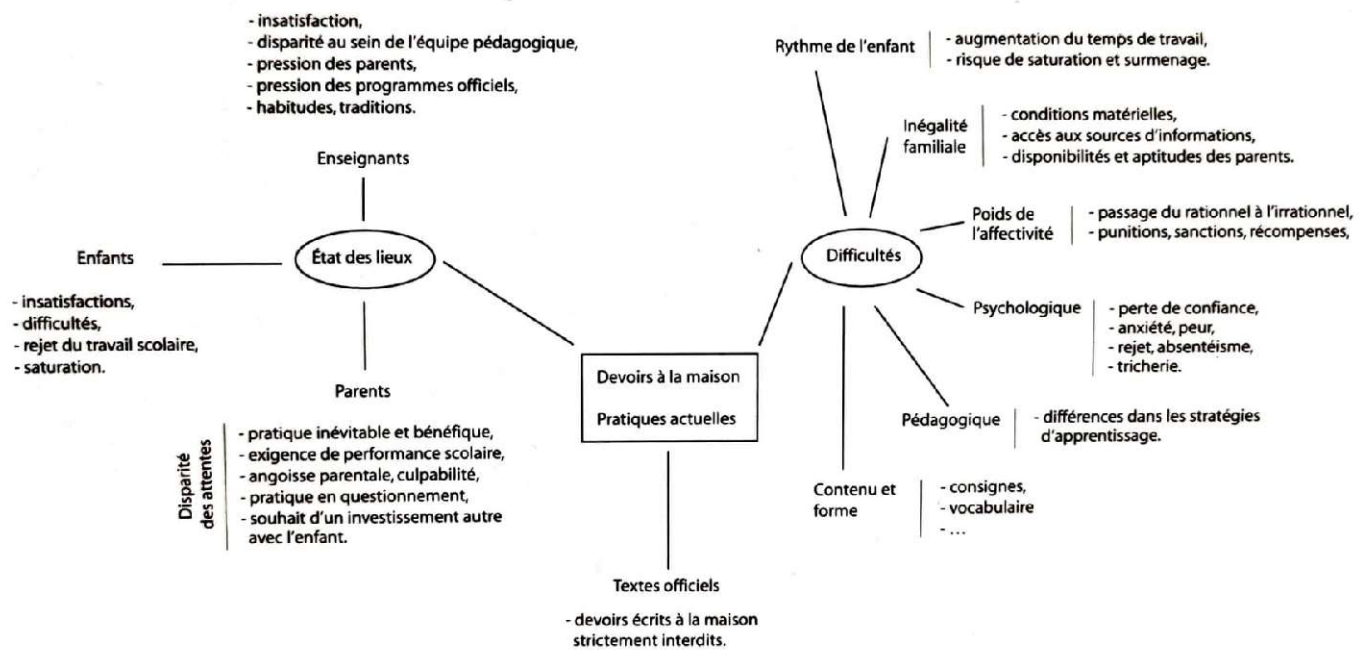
- insatisfaction,
- disparité au sein de l'équipe pédagogique,
- pression des parents,
- pression des programmes officiels,
- habitudes, traditions.

Enseignants

Enfants

- insatisfactions,
- difficultés,
- rejet du travail scolaire,
- saturation.

État des lieux

Parents

Disparité des attentes

- pratique inévitable et bénéfique,
- exigence de performance scolaire,
- angoisse parentale, culpabilité,
- pratique en questionnement,
- souhait d'un investissement autre avec l'enfant.

Devoirs à la maison

Pratiques actuelles

Textes officiels

- devoirs écrits à la maison strictement interdits.

Difficultés

Rythme de l'enfant

- augmentation du temps de travail,
- risque de saturation et surmenage.

Inégalité familiale

- conditions matérielles,
- accès aux sources d'informations,
- disponibilités et aptitudes des parents.

Poids de l'affectivité

- passage du rationnel à l'irrationnel,
- punitions, sanctions, récompenses,

Psychologique

- perte de confiance,
- anxiété, peur,
- rejet, absentéisme,
- tricherie.

Pédagogique

- différences dans les stratégies d'apprentissage.

Contenu et forme

- consignes,
- vocabulaire
- ...